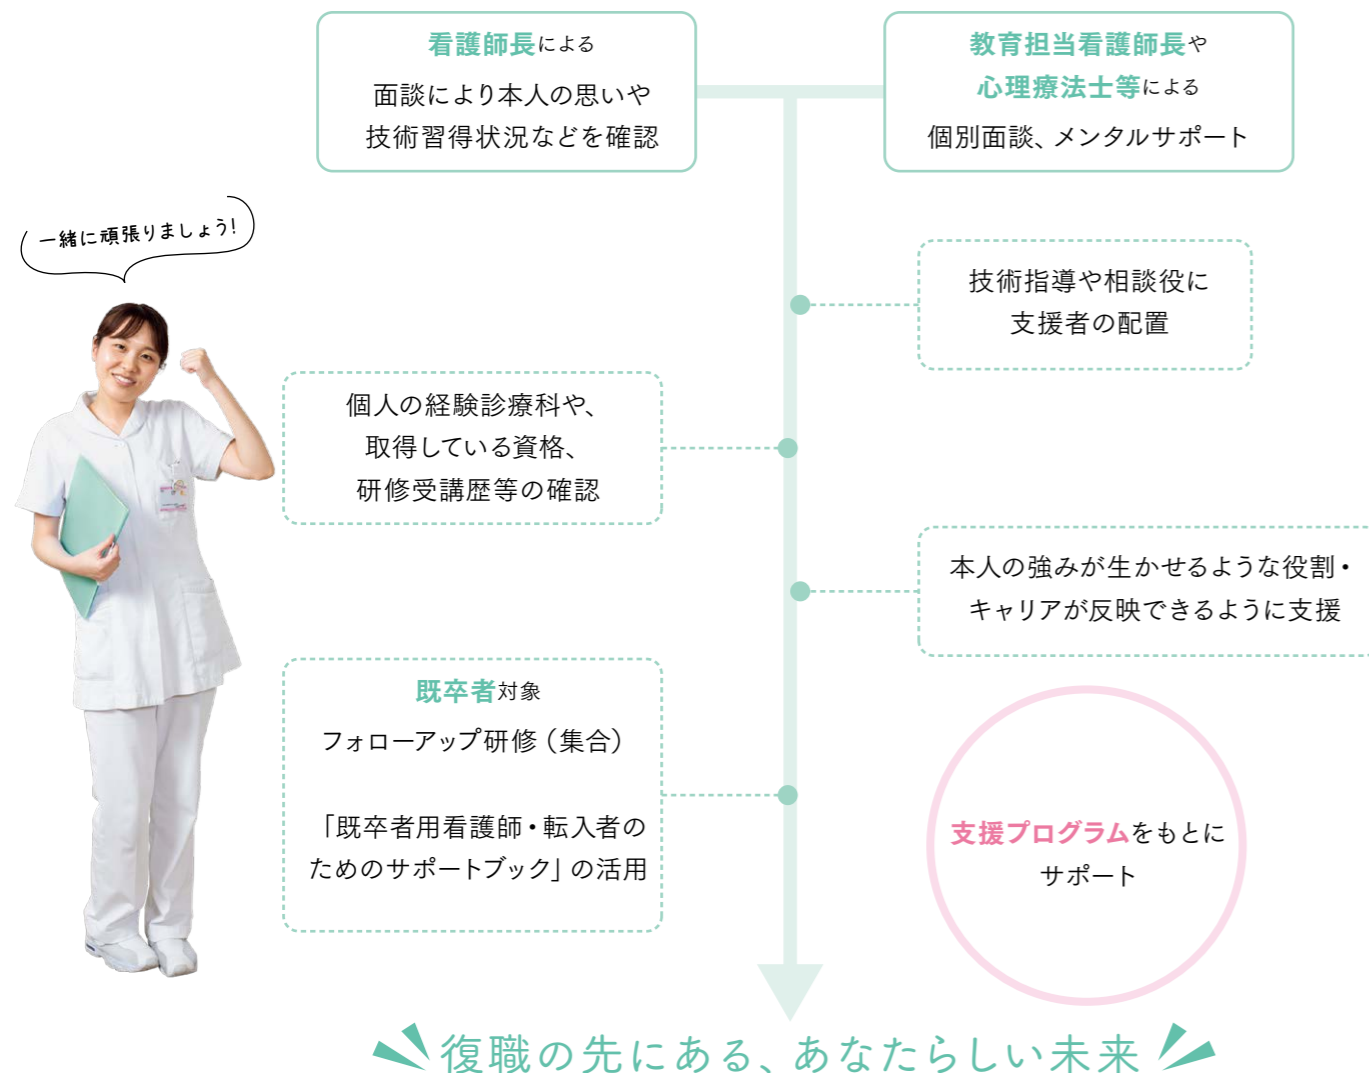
看護師長による

面談により本人の思いや技術習得状況などを確認

教育担当看護師長や心理療法士等による

個別面談、メンタルサポート

一緒に頑張りましょう!

技術指導や相談役に支援者の配置

個人の経験診療科や、取得している資格、研修受講歴等の確認

本人の強みが生かせるような役割・キャリアが反映できるように支援

既卒者対象

フォローアップ研修（集合）

「既卒者用看護師・転入者のためのサポートブック」の活用

支援プログラムをもとにサポート

復職の先にある、あなたらしい未来